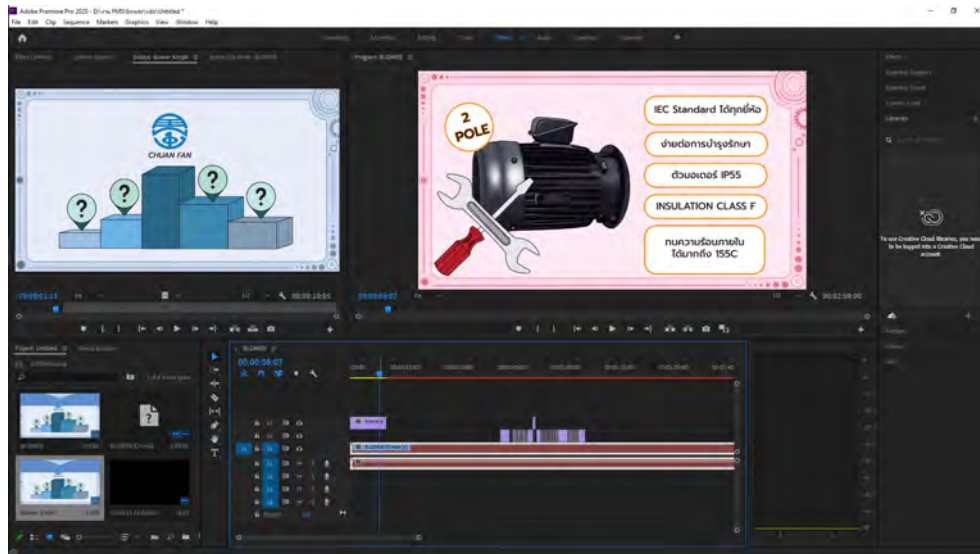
Adobe Premiere Pro 2020 - D:\งาน PMS\bower\vdo\Untitled *
File Edit Clip Sequence Markers Graphics View Window Help

CHUAN FAN

2 POLE

IEC Standard ได้ทุกยี่ห้อ

ง่ายต่อการบำรุงรักษา

ตัวมอเตอร์ IP55

INSULATION CLASS F

ทนความร้อนภายใน ได้มากถึง 155C

00:00:01:13
00:00:10:00
00:00:09:07
00:02:09:00

Project: Untitled

Sequence 01
00:00:09:07

To use Creative Cloud Libraries, you need to be logged into a Creative Cloud account.